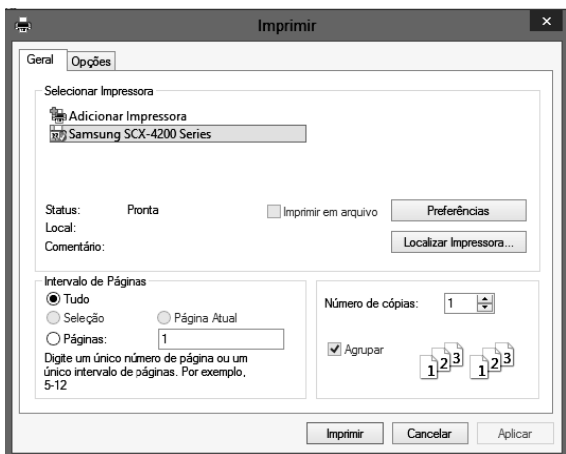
Imprimir
×
Geral
Opções
Selecionar Impressora
Adicionar Impressora
Samsung SCX-4200 Series
Status: Pronta
Local:
Comentário:
Imprimir em arquivo
Preferências
Localizar Impressora...
Intervalo de Páginas
Tudo
Seleção
Página Atual
Páginas: 1
Digite um único número de página ou um único intervalo de páginas. Por exemplo, 5-12
Número de cópias: 1
Agrupar
1 2 3 1 2 3
Imprimir
Cancelar
Aplicar